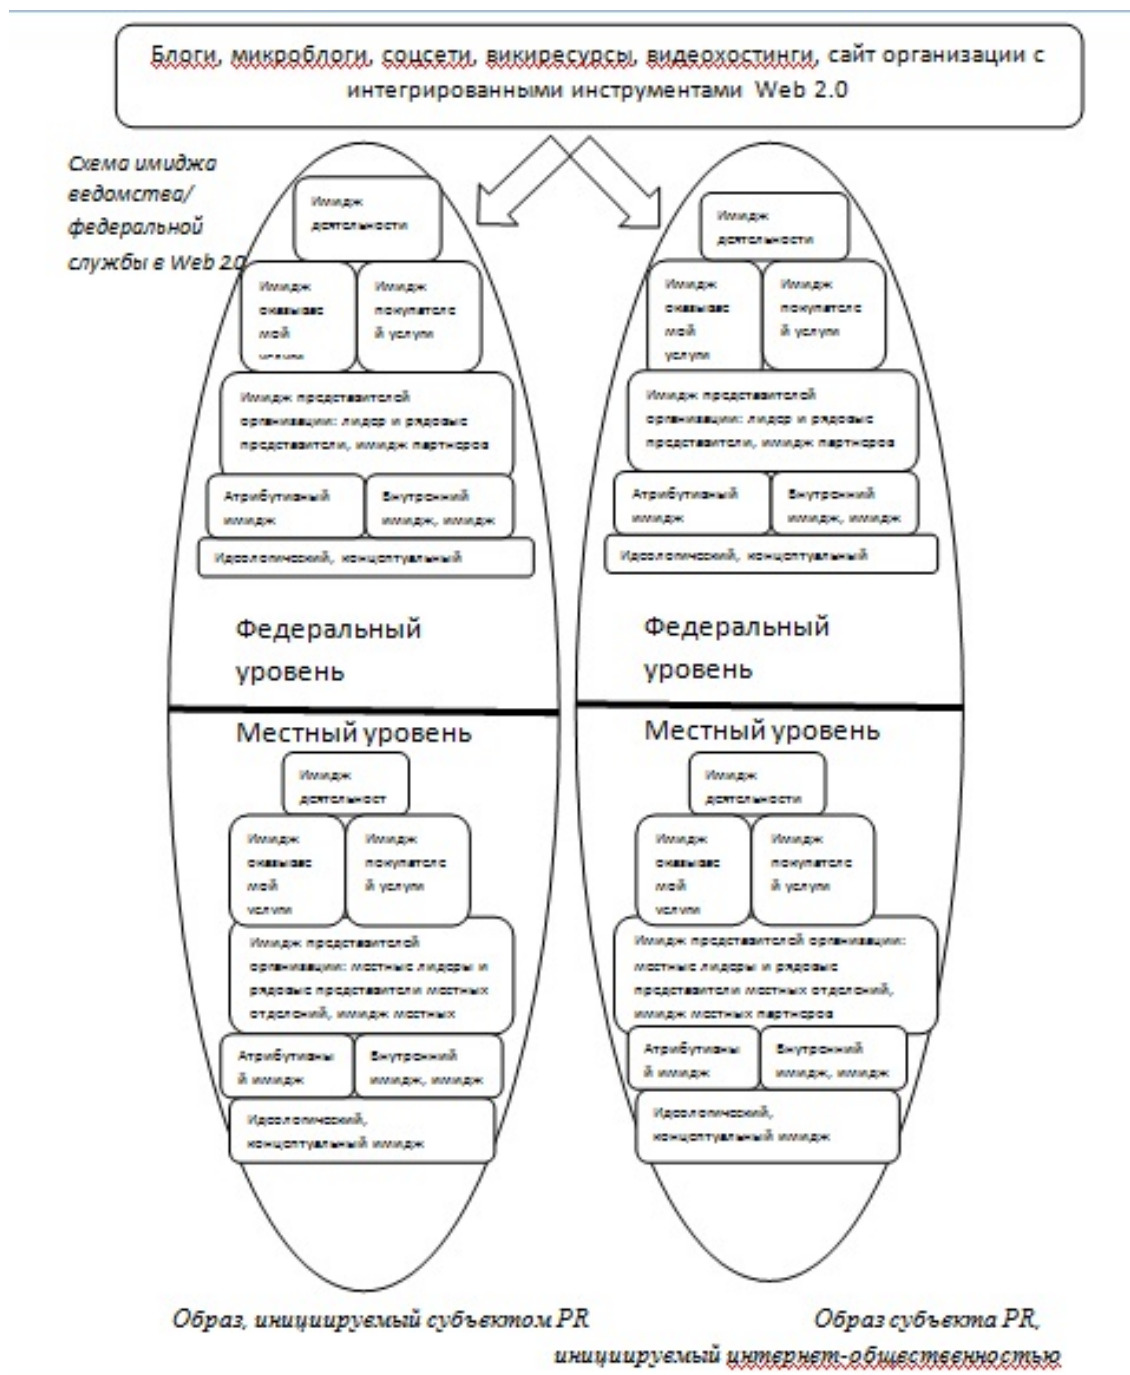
Блоги, микроблоги, соцсети, викиресурсы, видеохостинги, сайт организации с интегрированными инструментами Web 2.0

Схема имиджа ведомства/ федеральной службы в Web 2.0

Имидж деятельности

Имидж оказываемой услуги

Имидж покупателей услуги

Имидж представителей организации: лидер и рядовые представители, имидж партнеров

Атрибутивный имидж

Внутренний имидж, имидж

Идеологический, концептуальный

Федеральный уровень

Местный уровень

Имидж деятельност

Имидж оказываемой услуги

Имидж покупателей услуги

Имидж представителей организации: местные лидеры и рядовые представители местных отделений, имидж местных

Атрибутивный имидж

Внутренний имидж, имидж

Идеологический, концептуальный имидж

Имидж деятельности

Имидж оказываемой услуги

Имидж покупателей услуги

Имидж представителей организации: лидер и рядовые представители, имидж партнеров

Атрибутивный имидж

Внутренний имидж, имидж

Идеологический, концептуальный

Федеральный уровень

Местный уровень

Имидж деятельности

Имидж оказываемой услуги

Имидж покупателей услуги

Имидж представителей организации: местные лидеры и рядовые представители местных отделений, имидж местных партнеров

Атрибутивный имидж

Внутренний имидж, имидж

Идеологический, концептуальный имидж

Образ, инициируемый субъектом PR

Образ субъекта PR, инициируемый интернет-общественностью